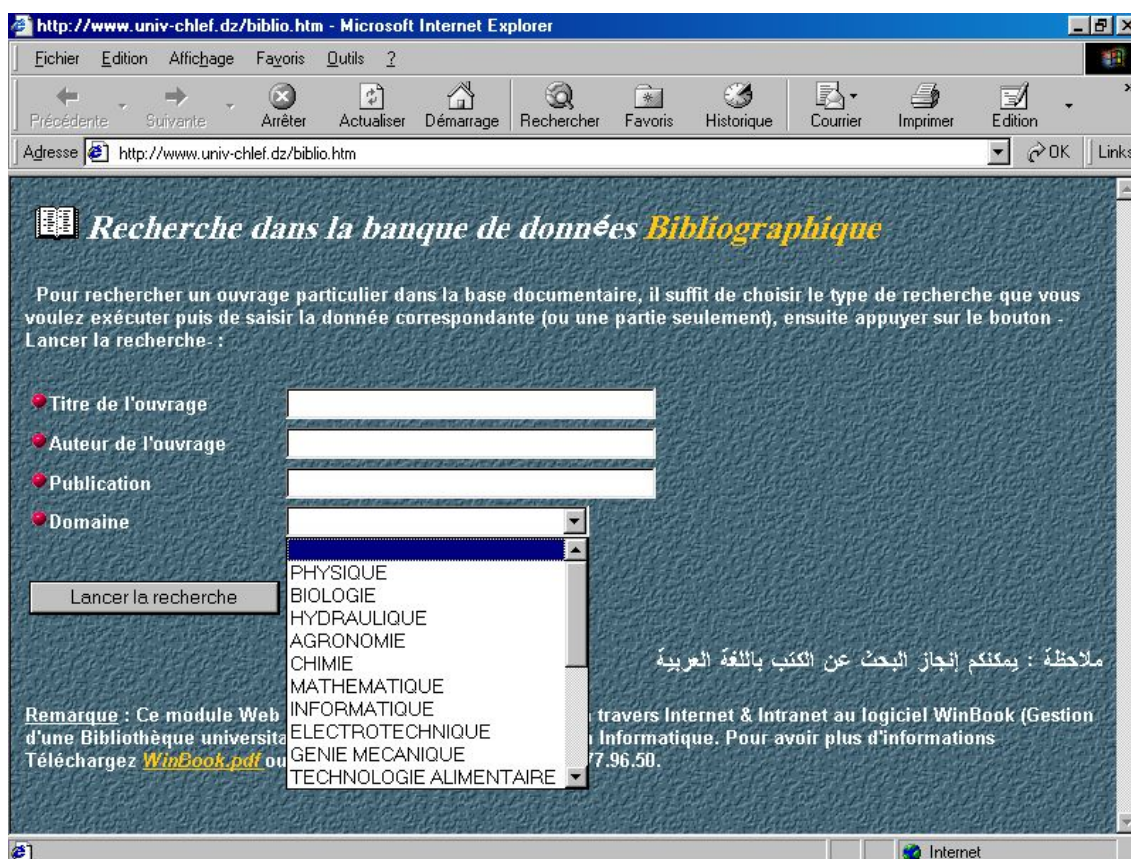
http://www.univ-chlef.dz/biblio.htm - Microsoft Internet Explorer

Fichier Edition Affichage Favoris Outils ?

Précédente Suivante Arrêter Actualiser Démarrage Rechercher Favoris Historique Courrier Imprimer Edition

Adresse http://www.univ-chlef.dz/biblio.htm OK Links

Recherche dans la banque de données Bibliographique

Pour rechercher un ouvrage particulier dans la base documentaire, il suffit de choisir le type de recherche que vous voulez exécuter puis de saisir la donnée correspondante (ou une partie seulement), ensuite appuyer sur le bouton - Lancer la recherche- :

Titre de l'ouvrage

Auteur de l'ouvrage

Publication

Domaine

PHYSIQUE
BIOLOGIE
HYDRAULIQUE
AGRONOMIE
CHIMIE
MATHEMATIQUE
INFORMATIQUE
ELECTROTECHNIQUE
GENIE MECANIQUE
TECHNOLOGIE ALIMENTAIRE

Lancer la recherche

ملاحظة : يمكنكم إنجاز البحث عن الكتب باللغة العربية

Remarque : Ce module Web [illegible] travers Internet & Intranet au logiciel WinBook (Gestion d'une Bibliothèque universita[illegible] Informatique. Pour avoir plus d'informations Téléchargez WinBook.pdf ou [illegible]77.96.50.

Internet